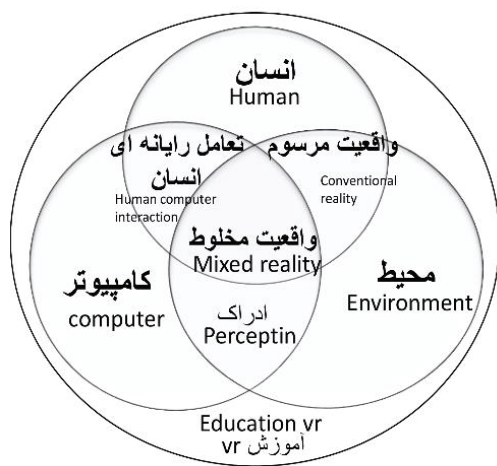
انسان
Human

تعامل رایانه ای انسان
Human computer interaction

واقعیت مرسوم
Conventional reality

واقعیت مخلوط
Mixed reality

کامپیوتر
computer

محیط
Environment

ادراک
Perceptin

Education vr
آموزش vr